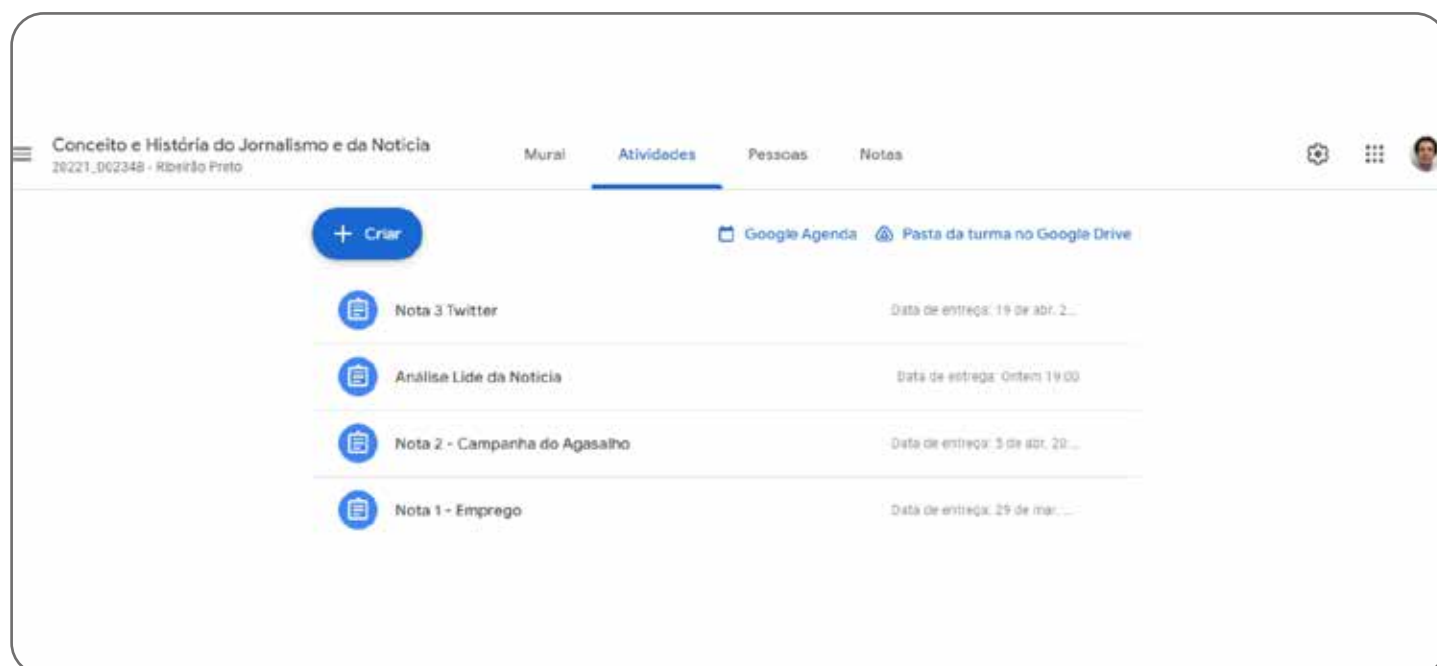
Conceito e História do Jornalismo e da Notícia
20221_002348 - Ribeirão Preto

Mural Atividades Pessoas Notas

+ Criar

Google Agenda Pasta da turma no Google Drive

Nota 3 Twitter
Data de entrega: 19 de abr. 2...

Análise Lide da Notícia
Data de entrega: Ontem 19:00

Nota 2 - Campanha do Agasalho
Data de entrega: 5 de abr. 20...

Nota 1 - Emprego
Data de entrega: 29 de mar. ...